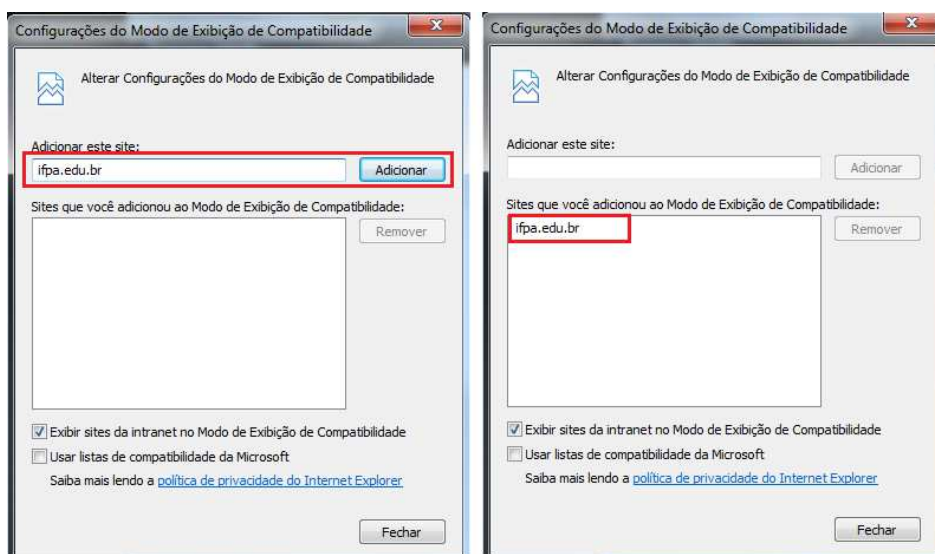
Configurações do Modo de Exibição de Compatibilidade

Alterar Configurações do Modo de Exibição de Compatibilidade

Adicionar este site:

ifpa.edu.br

Adicionar

Sites que você adicionou ao Modo de Exibição de Compatibilidade:

Remover

Exibir sites da intranet no Modo de Exibição de Compatibilidade

Usar listas de compatibilidade da Microsoft

Saiba mais lendo a política de privacidade do Internet Explorer

Fechar

Configurações do Modo de Exibição de Compatibilidade

Alterar Configurações do Modo de Exibição de Compatibilidade

Adicionar este site:

Adicionar

Sites que você adicionou ao Modo de Exibição de Compatibilidade:

ifpa.edu.br

Remover

Exibir sites da intranet no Modo de Exibição de Compatibilidade

Usar listas de compatibilidade da Microsoft

Saiba mais lendo a política de privacidade do Internet Explorer

Fechar